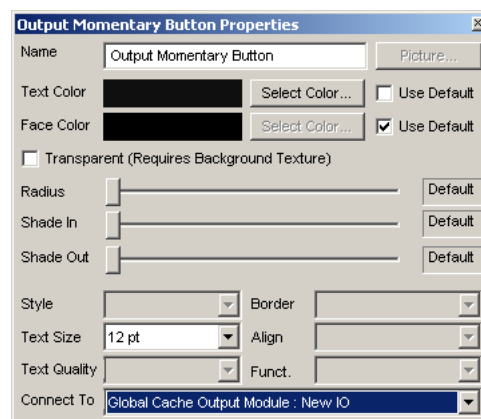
Output Momentary Button Properties

Name Output Momentary Button Picture...

Text Color Select Color... Use Default

Face Color Select Color... Use Default

Transparent (Requires Background Texture)

Radius Default

Shade In Default

Shade Out Default

Style Border

Text Size 12 pt Align

Text Quality Funct.

Connect To Global Cache Output Module : New IO